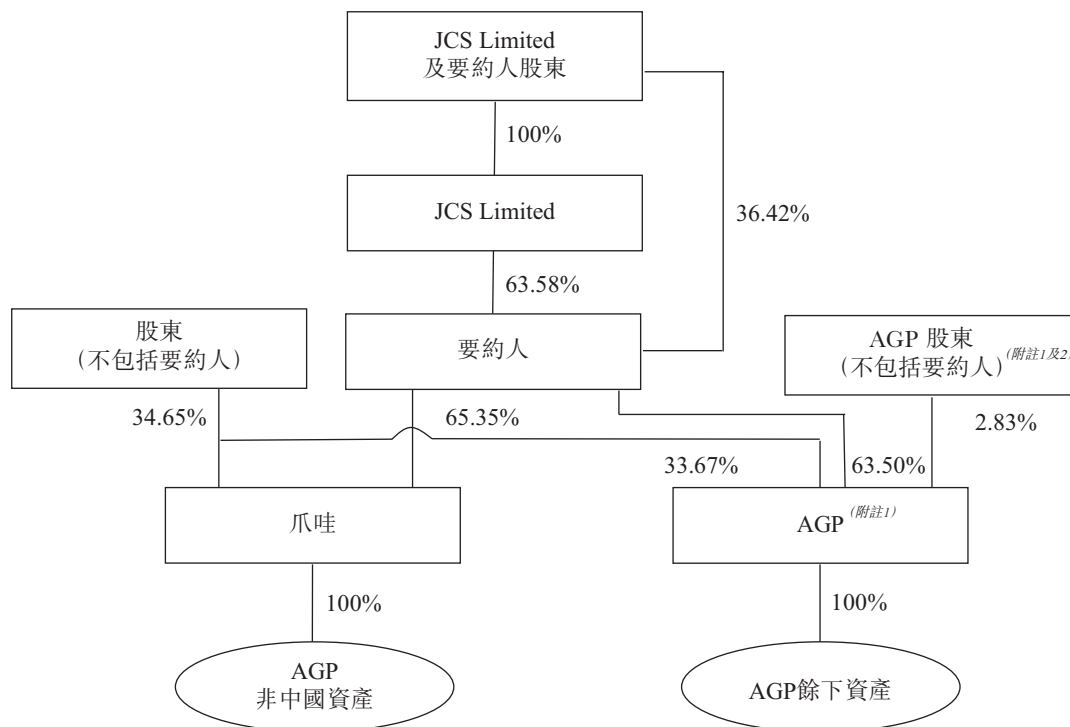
JCS Limited
及要約人股東

100%

JCS Limited

36.42%

63.58%

股東
(不包括要約人)

要約人

AGP 股東
(不包括要約人)$^{(附註1及2}$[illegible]

34.65%

65.35%

2.83%

33.67%

63.50%

爪哇

AGP$^{(附註1)}$

100%

100%

AGP
非中國資產

AGP餘下資產